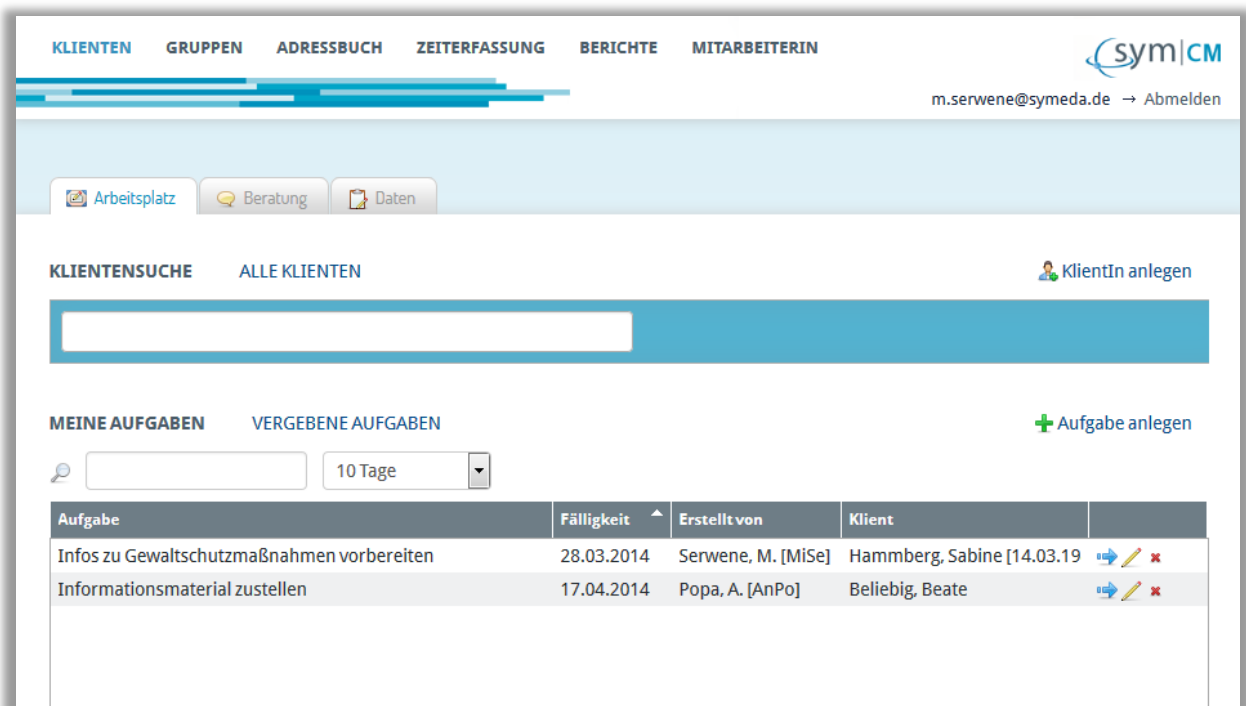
KLIENTEN GRUPPEN ADRESSBUCH ZEITERFASSUNG BERICHTE MITARBEITERIN

sym|CM

m.serwene@symeda.de → Abmelden

Arbeitsplatz Beratung Daten

KLIENTENSUCHE ALLE KLIENTEN

KlientIn anlegen

MEINE AUFGABEN VERGEBENE AUFGABEN

Aufgabe anlegen

10 Tage

| Aufgabe | Fälligkeit | Erstellt von | Klient | |
|---|---|---|---|---|
| Infos zu Gewaltschutzmaßnahmen vorbereiten | 28.03.2014 | Serwene, M. [MiSe] | Hammberg, Sabine [14.03.19 | |
| Informationsmaterial zustellen | 17.04.2014 | Popa, A. [AnPo] | Beliebig, Beate | |